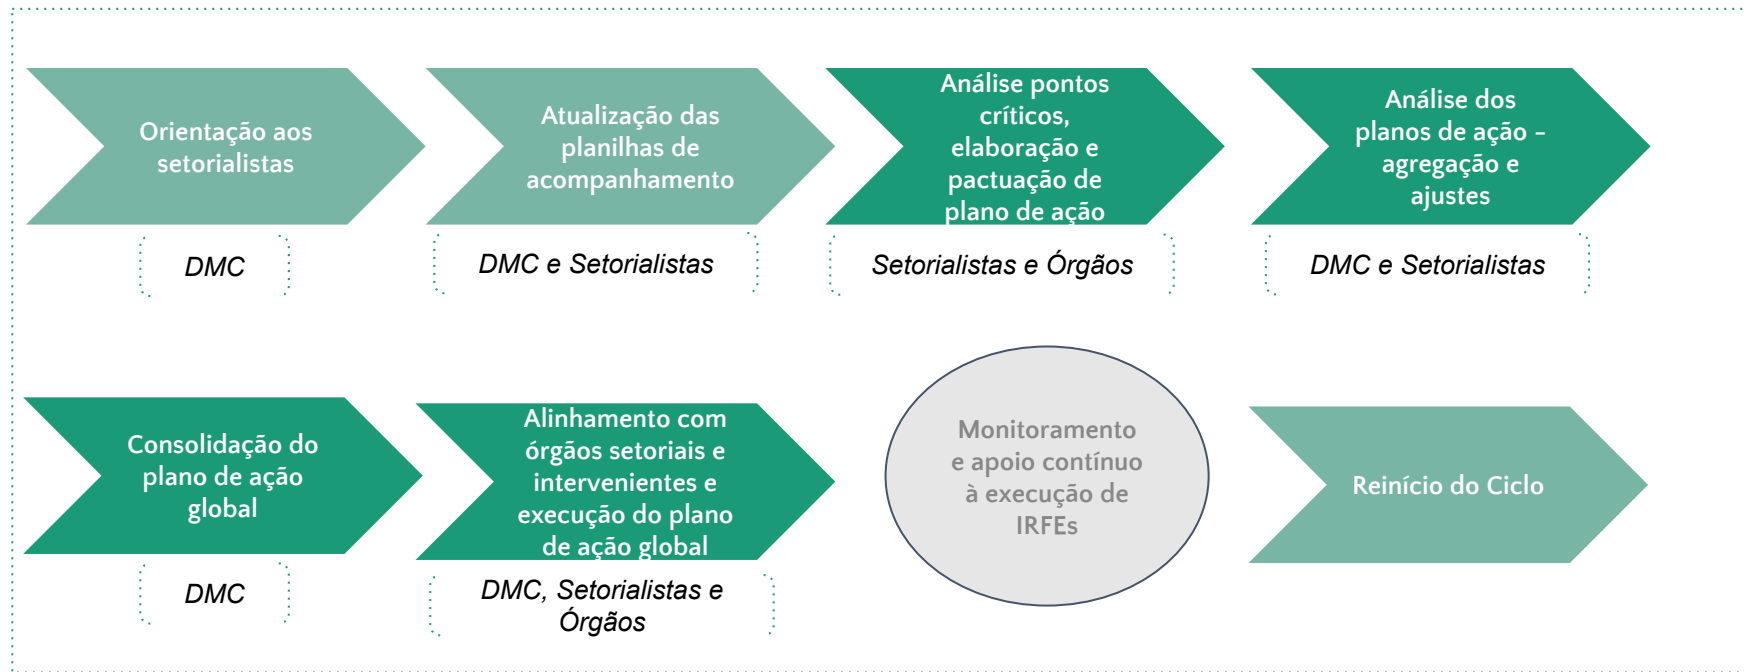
Orientação aos setorialistas

DMC

Atualização das planilhas de acompanhamento

DMC e Setorialistas

Análise pontos críticos, elaboração e pactuação de plano de ação

Setorialistas e Órgãos

Análise dos planos de ação – agregação e ajustes

DMC e Setorialistas

Consolidação do plano de ação global

DMC

Alinhamento com órgãos setoriais e intervenientes e execução do plano de ação global

DMC, Setorialistas e Órgãos

Monitoramento e apoio contínuo à execução de IRFEs

Reinício do Ciclo